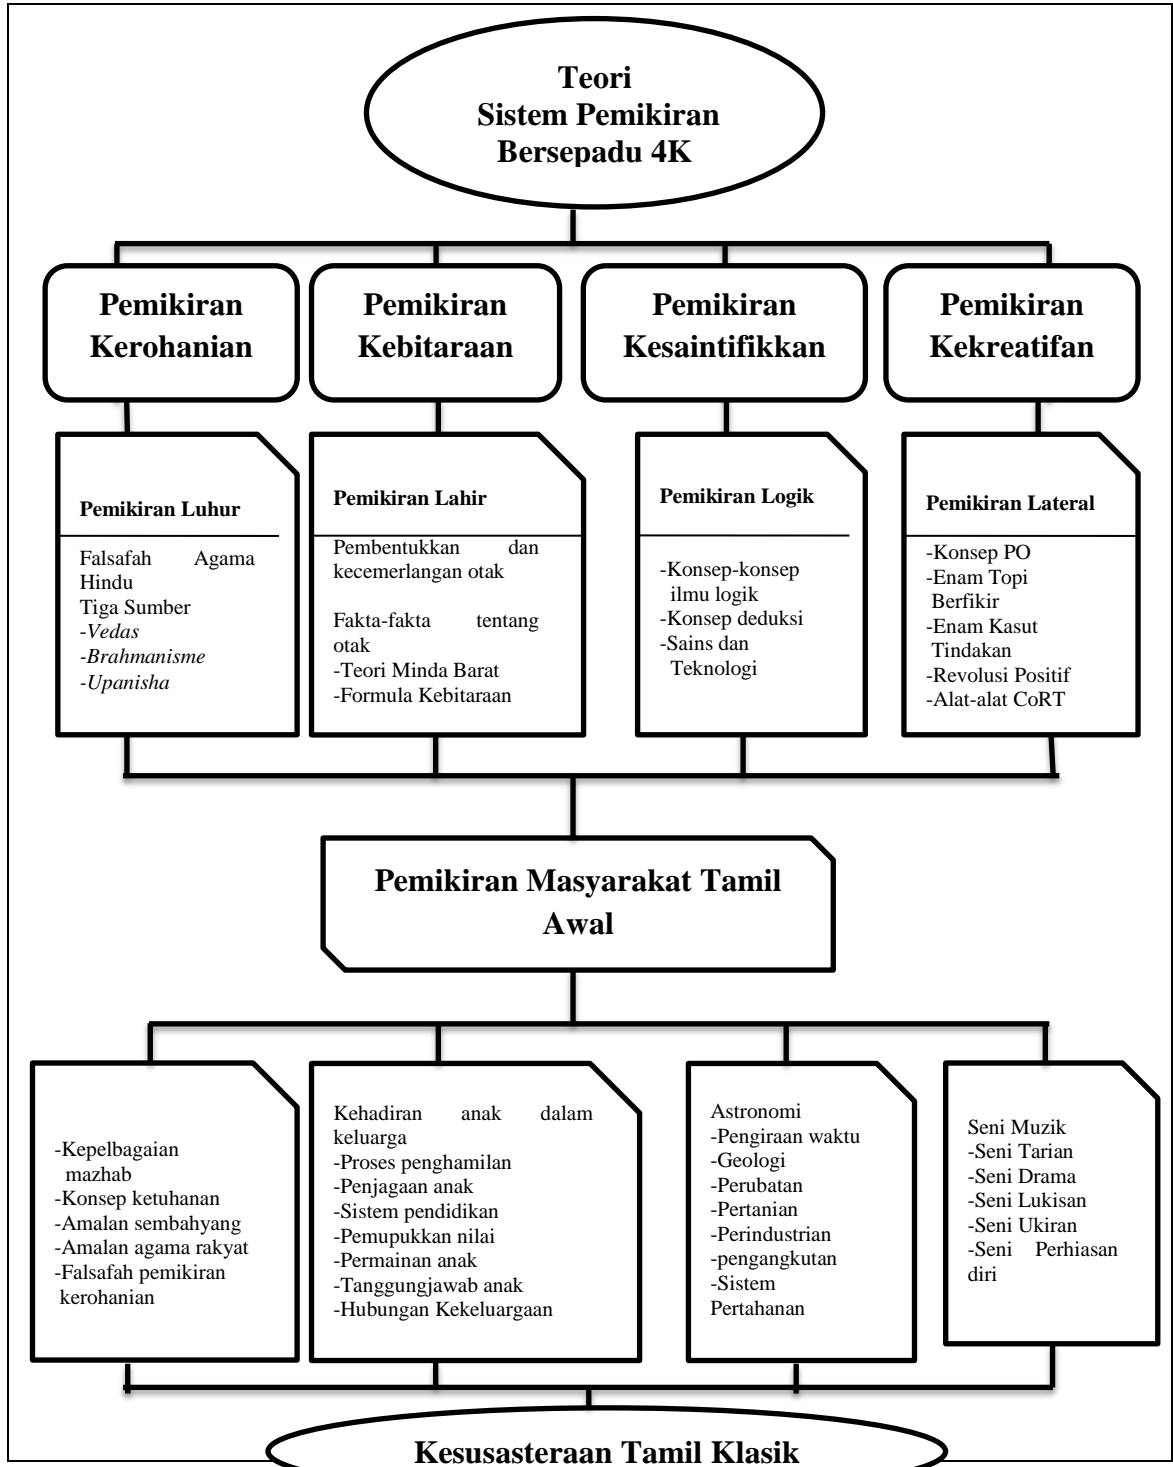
Teori
Sistem Pemikiran
Bersepadu 4K

Pemikiran Kerohanian

Pemikiran Kebitaraan

Pemikiran Kesaintifikkan

Pemikiran Kekreatifan

Pemikiran Luhur

Falsafah Agama Hindu
Tiga Sumber
-*Vedas*
-*Brahmanisme*
-*Upanisha*

Pemikiran Lahir

Pembentukkan dan kecemerlangan otak

Fakta-fakta tentang otak
-Teori Minda Barat
-Formula Kebitaraan

Pemikiran Logik

-Konsep-konsep ilmu logik
-Konsep deduksi
-Sains dan Teknologi

Pemikiran Lateral

-Konsep PO
-Enam Topi Berfikir
-Enam Kasut Tindakan
-Revolusi Positif
-Alat-alat CoRT

Pemikiran Masyarakat Tamil Awal

-Kepelbagaian mazhab
-Konsep ketuhanan
-Amalan sembahyang
-Amalan agama rakyat
-Falsafah pemikiran kerohanian

Kehadiran anak dalam keluarga
-Proses penghamilan
-Penjagaan anak
-Sistem pendidikan
-Pemupukkan nilai
-Permainan anak
-Tanggungjawab anak
-Hubungan Kekeluargaan

Astronomi
-Pengiraan waktu
-Geologi
-Perubatan
-Pertanian
-Perindustrian
-pengangkutan
-Sistem Pertahanan

Seni Muzik
-Seni Tarian
-Seni Drama
-Seni Lukisan
-Seni Ukiran
-Seni Perhiasan diri

Kesusasteraan Tamil Klasik